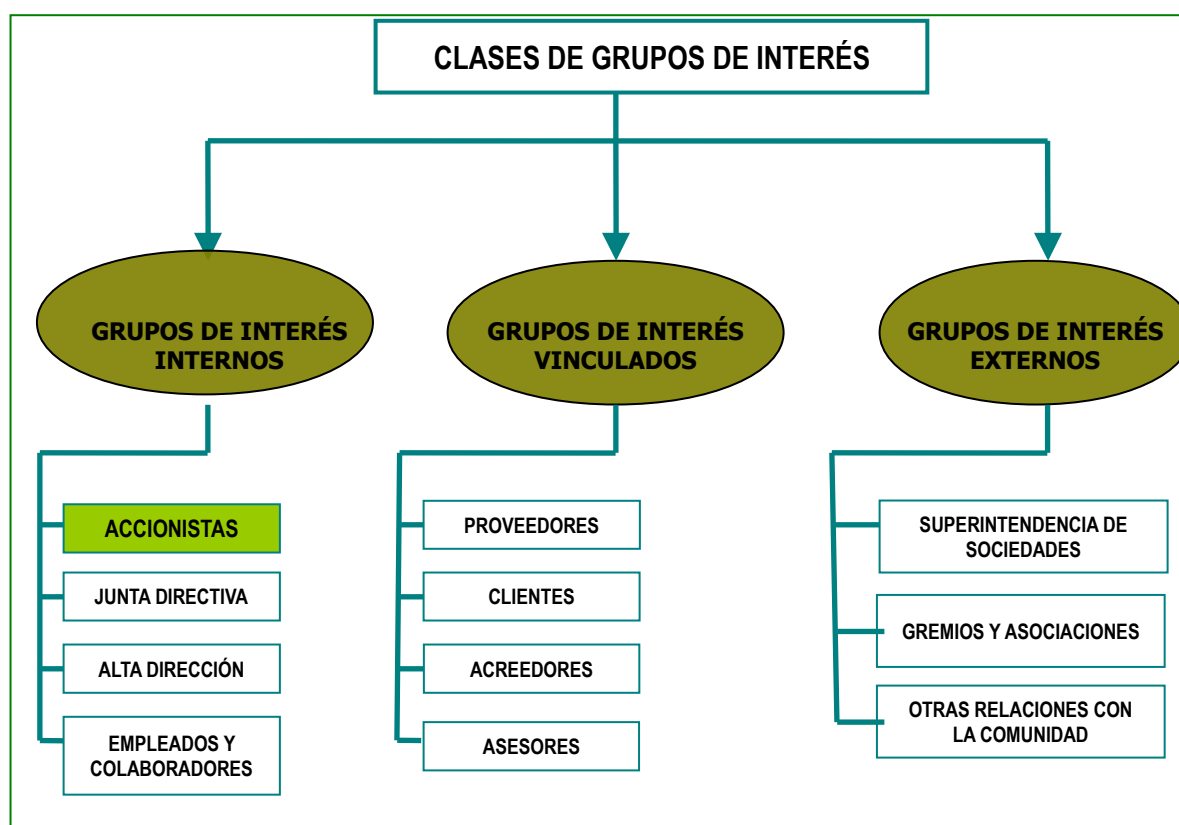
CLASES DE GRUPOS DE INTERÉS

GRUPOS DE INTERÉS INTERNOS

GRUPOS DE INTERÉS VINCULADOS

GRUPOS DE INTERÉS EXTERNOS

ACCIONISTAS

JUNTA DIRECTIVA

ALTA DIRECCIÓN

EMPLEADOS Y COLABORADORES

PROVEEDORES

CLIENTES

ACREEDORES

ASESORES

SUPERINTENDENCIA DE SOCIEDADES

GREMIOS Y ASOCIACIONES

OTRAS RELACIONES CON LA COMUNIDAD